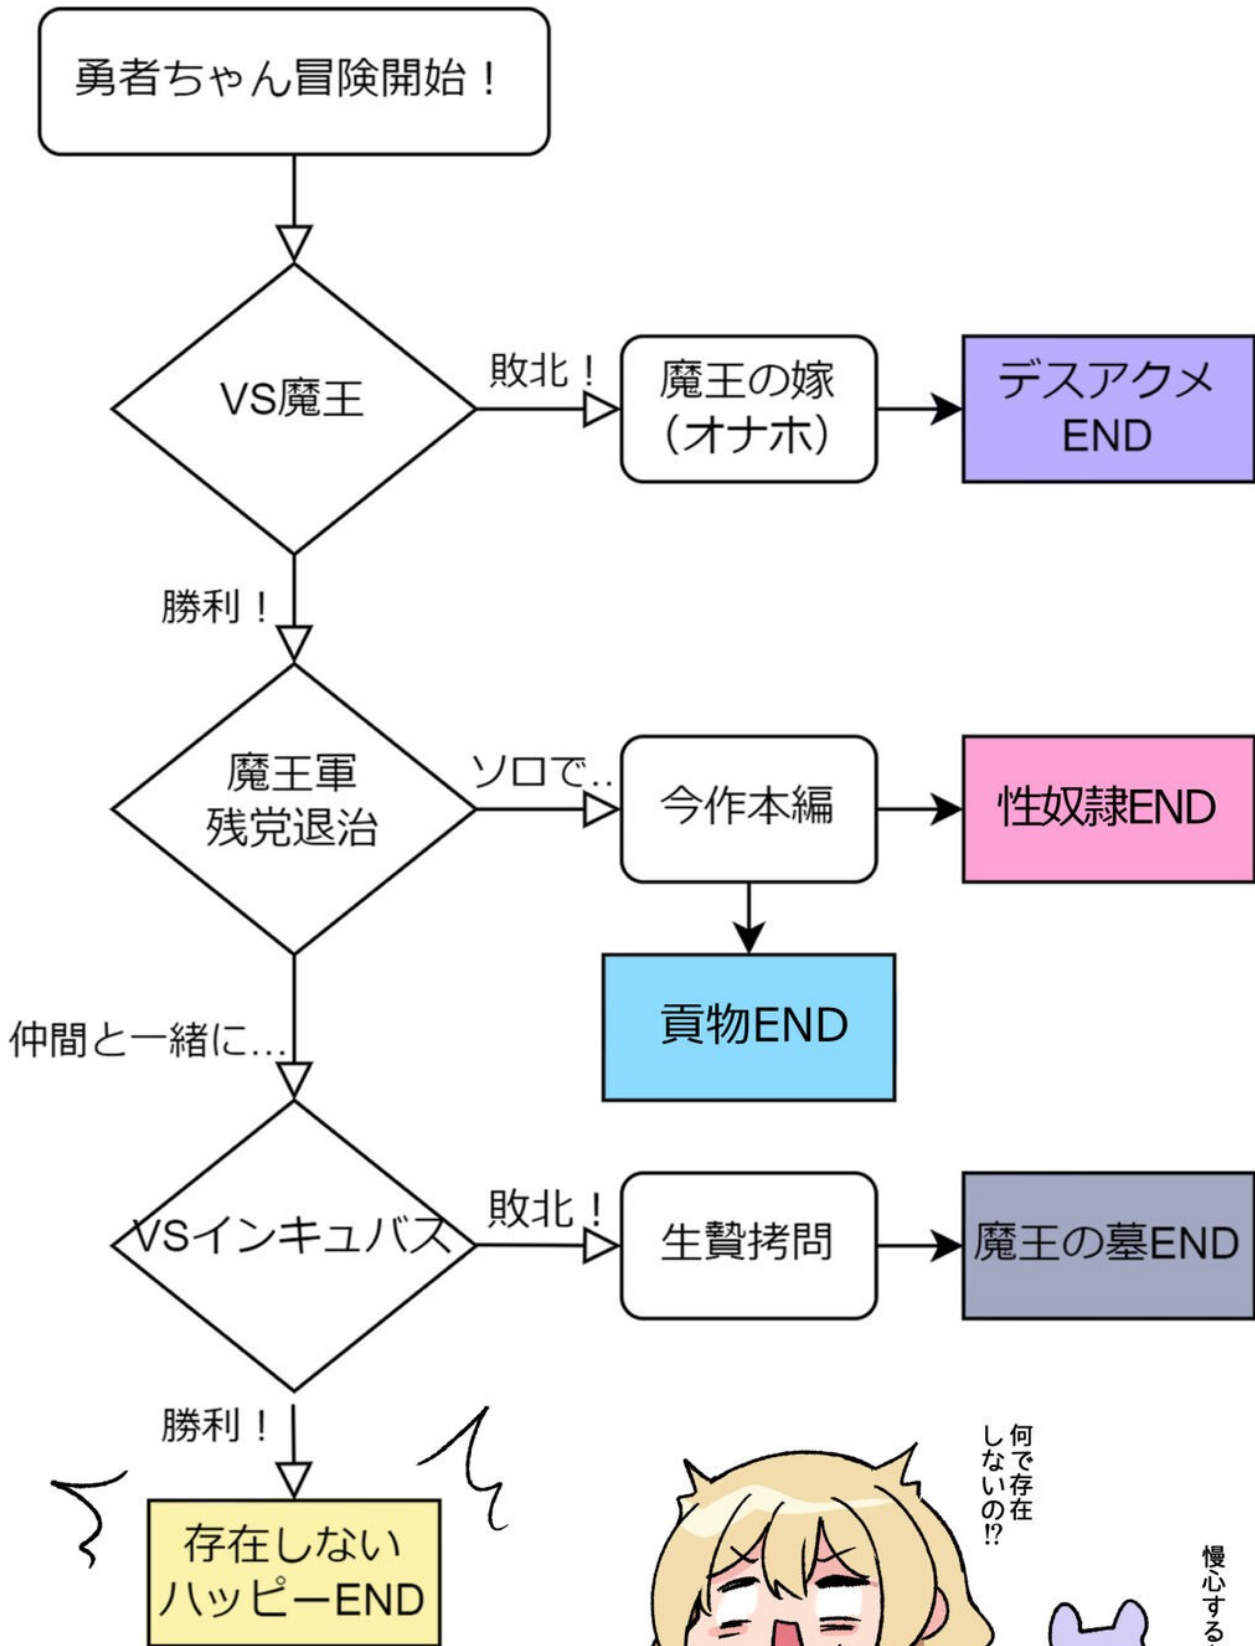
勇者ちゃん冒険開始！

VS魔王

敗北！

魔王の嫁（オナホ）

デスアクメEND

勝利！

魔王軍残党退治

ソロで…

今作本編

性奴隷END

貢物END

仲間と一緒に…

VSインキュバス

敗北！

生贄拷問

魔王の墓END

勝利！

存在しないハッピーEND

何で存在しないの!?

慢心する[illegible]